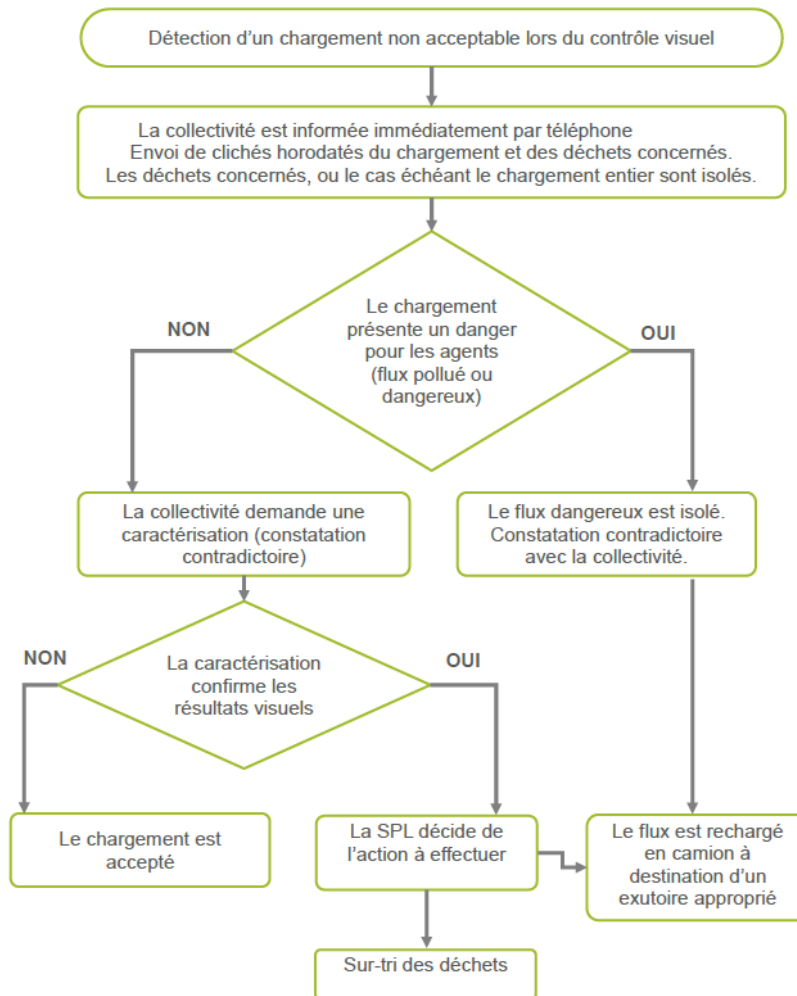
Détection d’un chargement non acceptable lors du contrôle visuel

La collectivité est informée immédiatement par téléphone
Envoi de clichés horodatés du chargement et des déchets concernés.
Les déchets concernés, ou le cas échéant le chargement entier sont isolés.

Le chargement présente un danger pour les agents (flux pollué ou dangereux)

NON

OUI

La collectivité demande une caractérisation (constatation contradictoire)

Le flux dangereux est isolé. Constatation contradictoire avec la collectivité.

La caractérisation confirme les résultats visuels

NON

OUI

Le chargement est accepté

La SPL décide de l’action à effectuer

Le flux est rechargé en camion à destination d’un exutoire approprié

Sur-tri des déchets